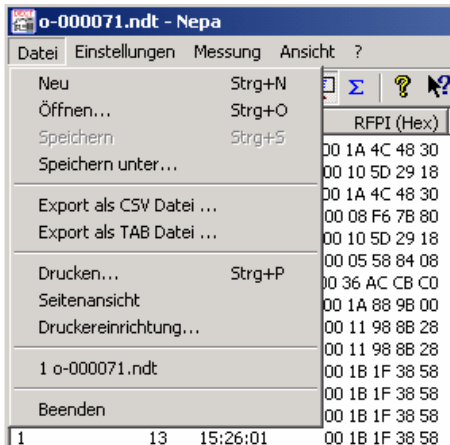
o-000071.ndt - Nepa

Datei Einstellungen Messung Ansicht ?

Neu Strg+N
Öffnen... Strg+O
Speichern Strg+S
Speichern unter...

Export als CSV Datei ...
Export als TAB Datei ...

Drucken... Strg+P
Seitenansicht
Druckereinrichtung...

1 o-000071.ndt

Beenden

RFPI (Hex)
00 1A 4C 48 30
00 10 5D 29 18
00 1A 4C 48 30
00 08 F6 7B 80
00 10 5D 29 18
00 05 58 84 08
00 36 AC CB C0
00 1A 88 9B 00
00 11 98 8B 28
00 11 98 8B 28
00 1B 1F 38 58
00 1B 1F 38 58
00 1B 1F 38 58
00 1B 1F 38 58
1 13 15:26:01 00 1B 1F 38 58